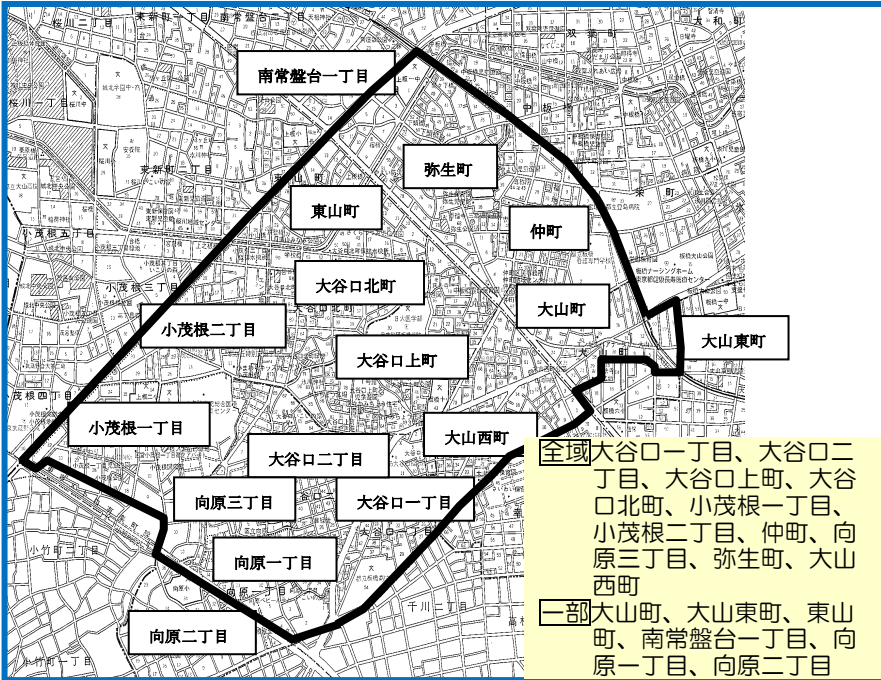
南常盤台一丁目

弥生町

東山町

仲町

大谷口北町

大山町

小茂根二丁目

大山東町

大谷口上町

小茂根一丁目

大山西町

大谷口二丁目

向原三丁目

大谷口一丁目

向原一丁目

向原二丁目

全域 大谷口一丁目、大谷口二丁目、大谷口上町、大谷口北町、小茂根一丁目、小茂根二丁目、仲町、向原三丁目、弥生町、大山西町

一部 大山町、大山東町、東山町、南常盤台一丁目、向原一丁目、向原二丁目

桜川二丁目

東新町一丁目

南常盤台二丁目

大和町

桜川一丁目

東新町二丁目

小茂根五丁目

小茂根三丁目

茂根四丁目

小竹町二丁目

小竹町一丁目

千川二丁目